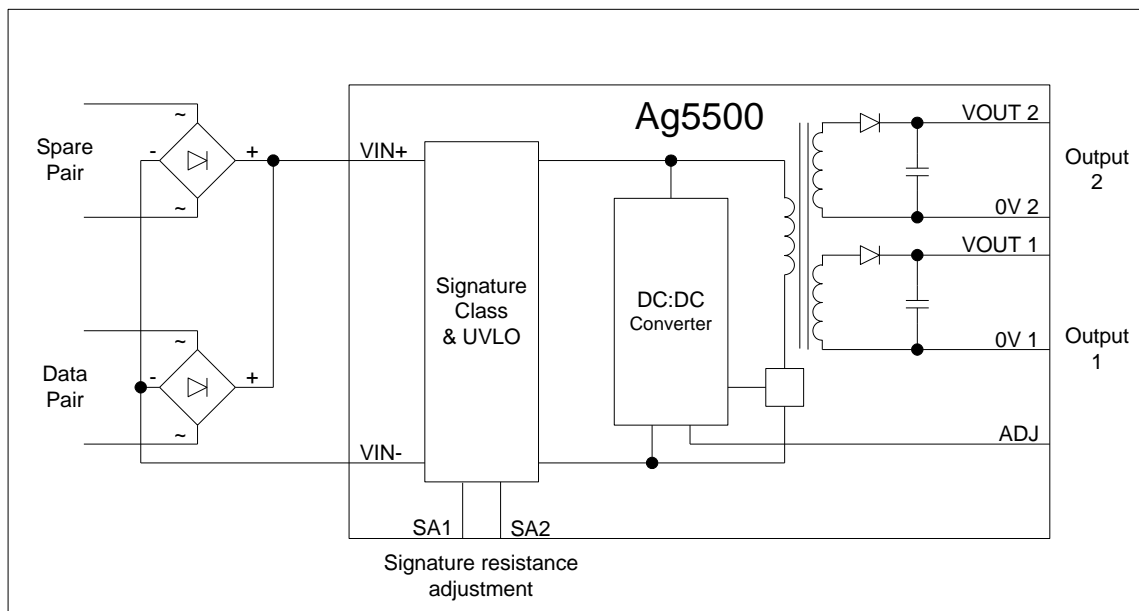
Ag5500

Spare Pair

~

-

+

~

VIN+

Signature Class & UVLO

DC:DC Converter

VOUT 2

0V 2

Output 2

VOUT 1

0V 1

Output 1

Data Pair

~

-

+

~

VIN-

ADJ

SA1

SA2

Signature resistance adjustment